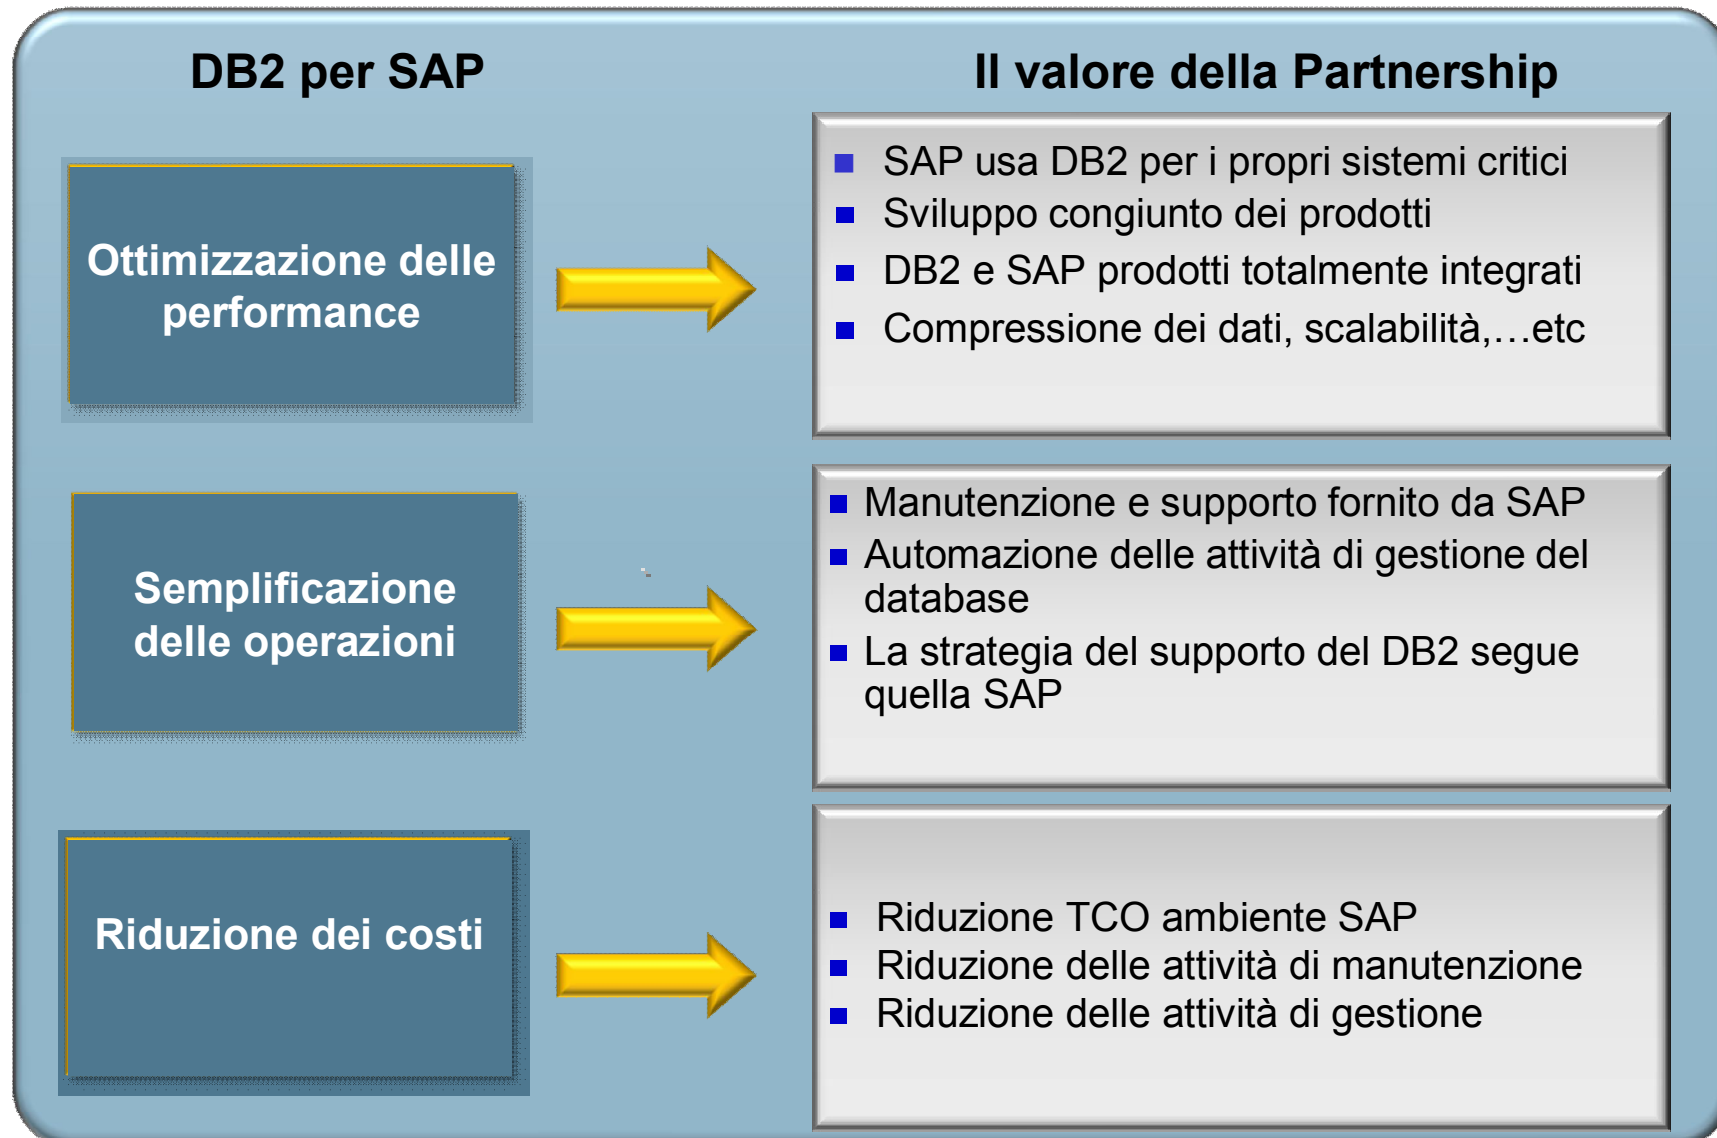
DB2 per SAP

Il valore della Partnership

Ottimizzazione delle performance

- SAP usa DB2 per i propri sistemi critici
- Sviluppo congiunto dei prodotti
- DB2 e SAP prodotti totalmente integrati
- Compressione dei dati, scalabilità,…etc

Semplificazione delle operazioni

- Manutenzione e supporto fornito da SAP
- Automazione delle attività di gestione del database
- La strategia del supporto del DB2 segue quella SAP

Riduzione dei costi

- Riduzione TCO ambiente SAP
- Riduzione delle attività di manutenzione
- Riduzione delle attività di gestione